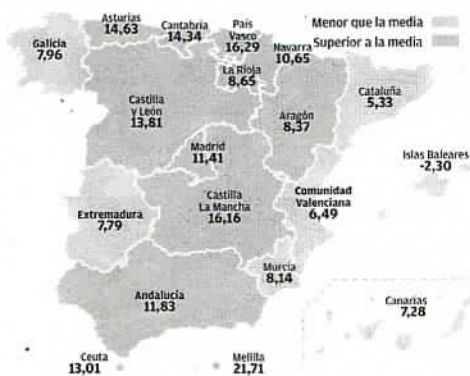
Menor que la media
Superior a la media

Asturias 14,63
Cantabria 14,34
País Vasco 16,29
Galicia 7,96
Navarra 10,65
La Rioja 8,65
Castilla y León 13,81
Cataluña 5,33
Aragón 8,37
Madrid 11,41
Islas Baleares -2,30
Castilla La Mancha 16,16
Comunidad Valenciana 6,49
Extremadura 7,79
Murcia 8,14
Andalucía 11,83
Canarias 7,28
Ceuta 13,01
Melilla 21,71